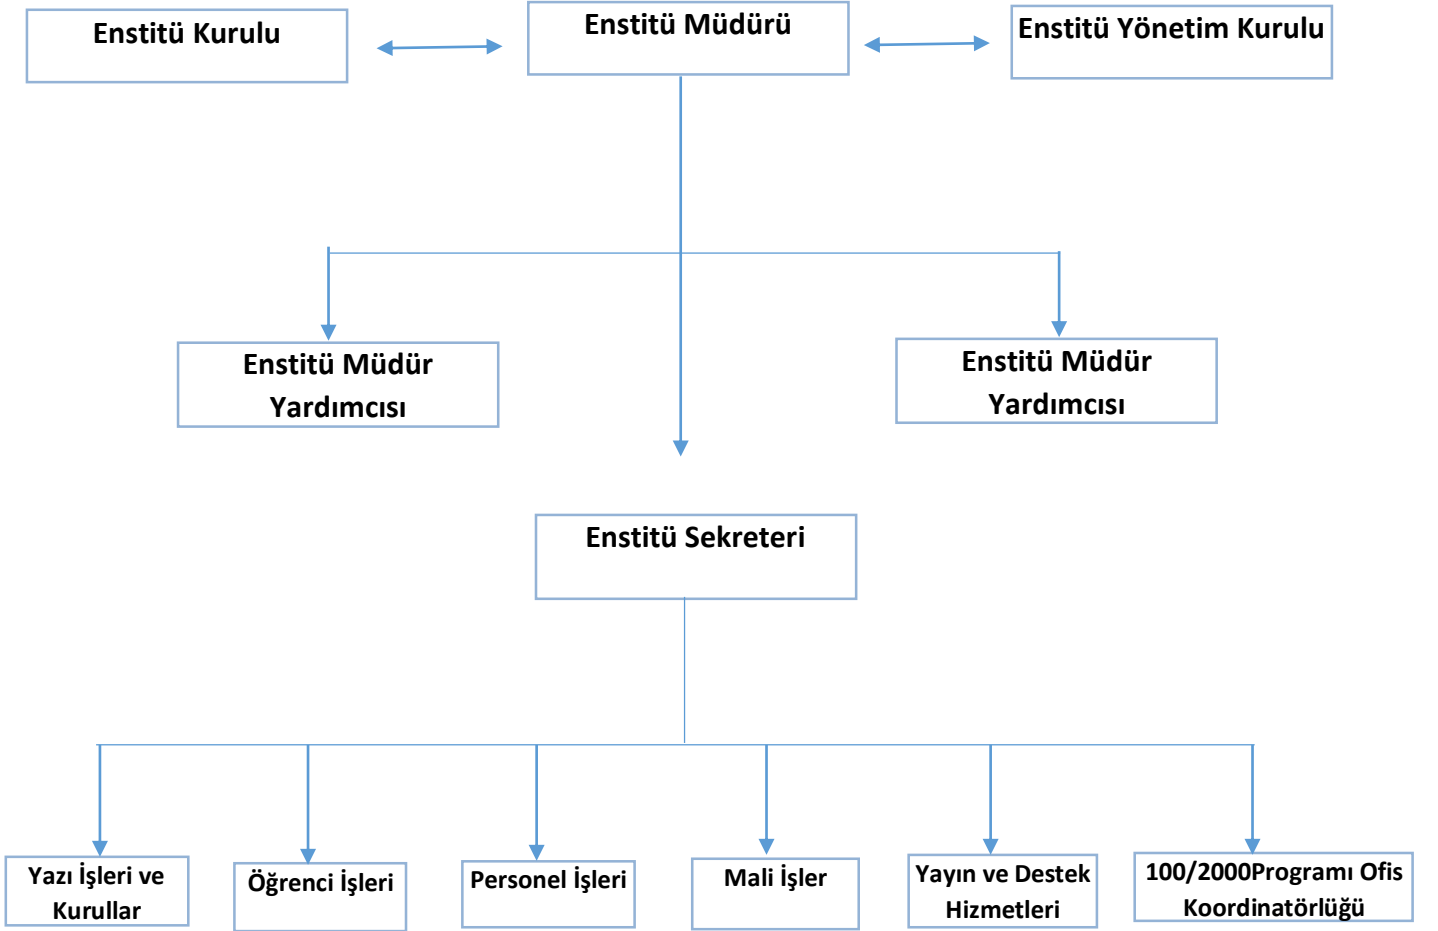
Enstitü Kurulu

Enstitü Müdürü

Enstitü Yönetim Kurulu

Enstitü Müdür Yardımcısı

Enstitü Müdür Yardımcısı

Enstitü Sekreteri

Yazı İşleri ve Kurullar

Öğrenci İşleri

Personel İşleri

Mali İşler

Yayın ve Destek Hizmetleri

100/2000Programı Ofis Koordinatörlüğü